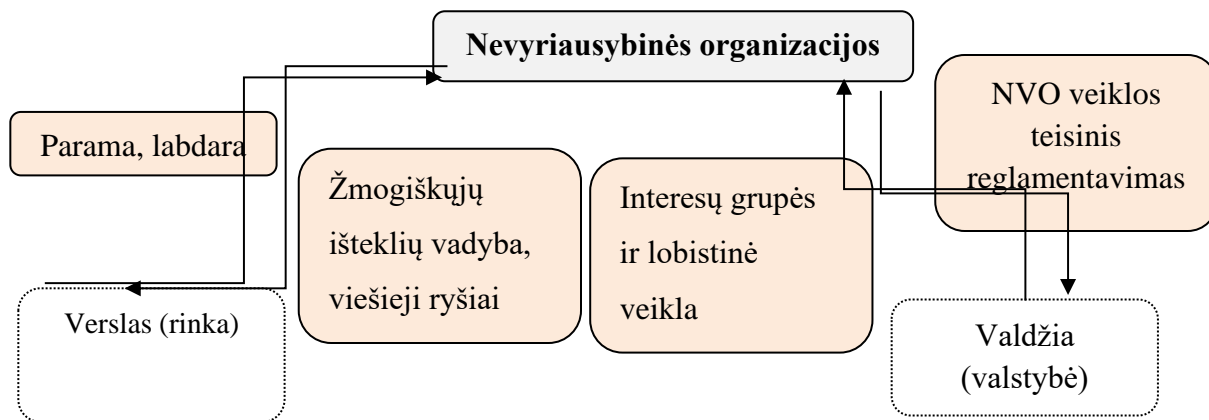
Nevyriausybinės organizacijos

Parama, labdara

Žmogiškųjų išteklių vadyba, viešieji ryšiai

Interesų grupės ir lobistinė veikla

NVO veiklos teisinis reglamentavimas

Verslas (rinka)

Valdžia (valstybė)